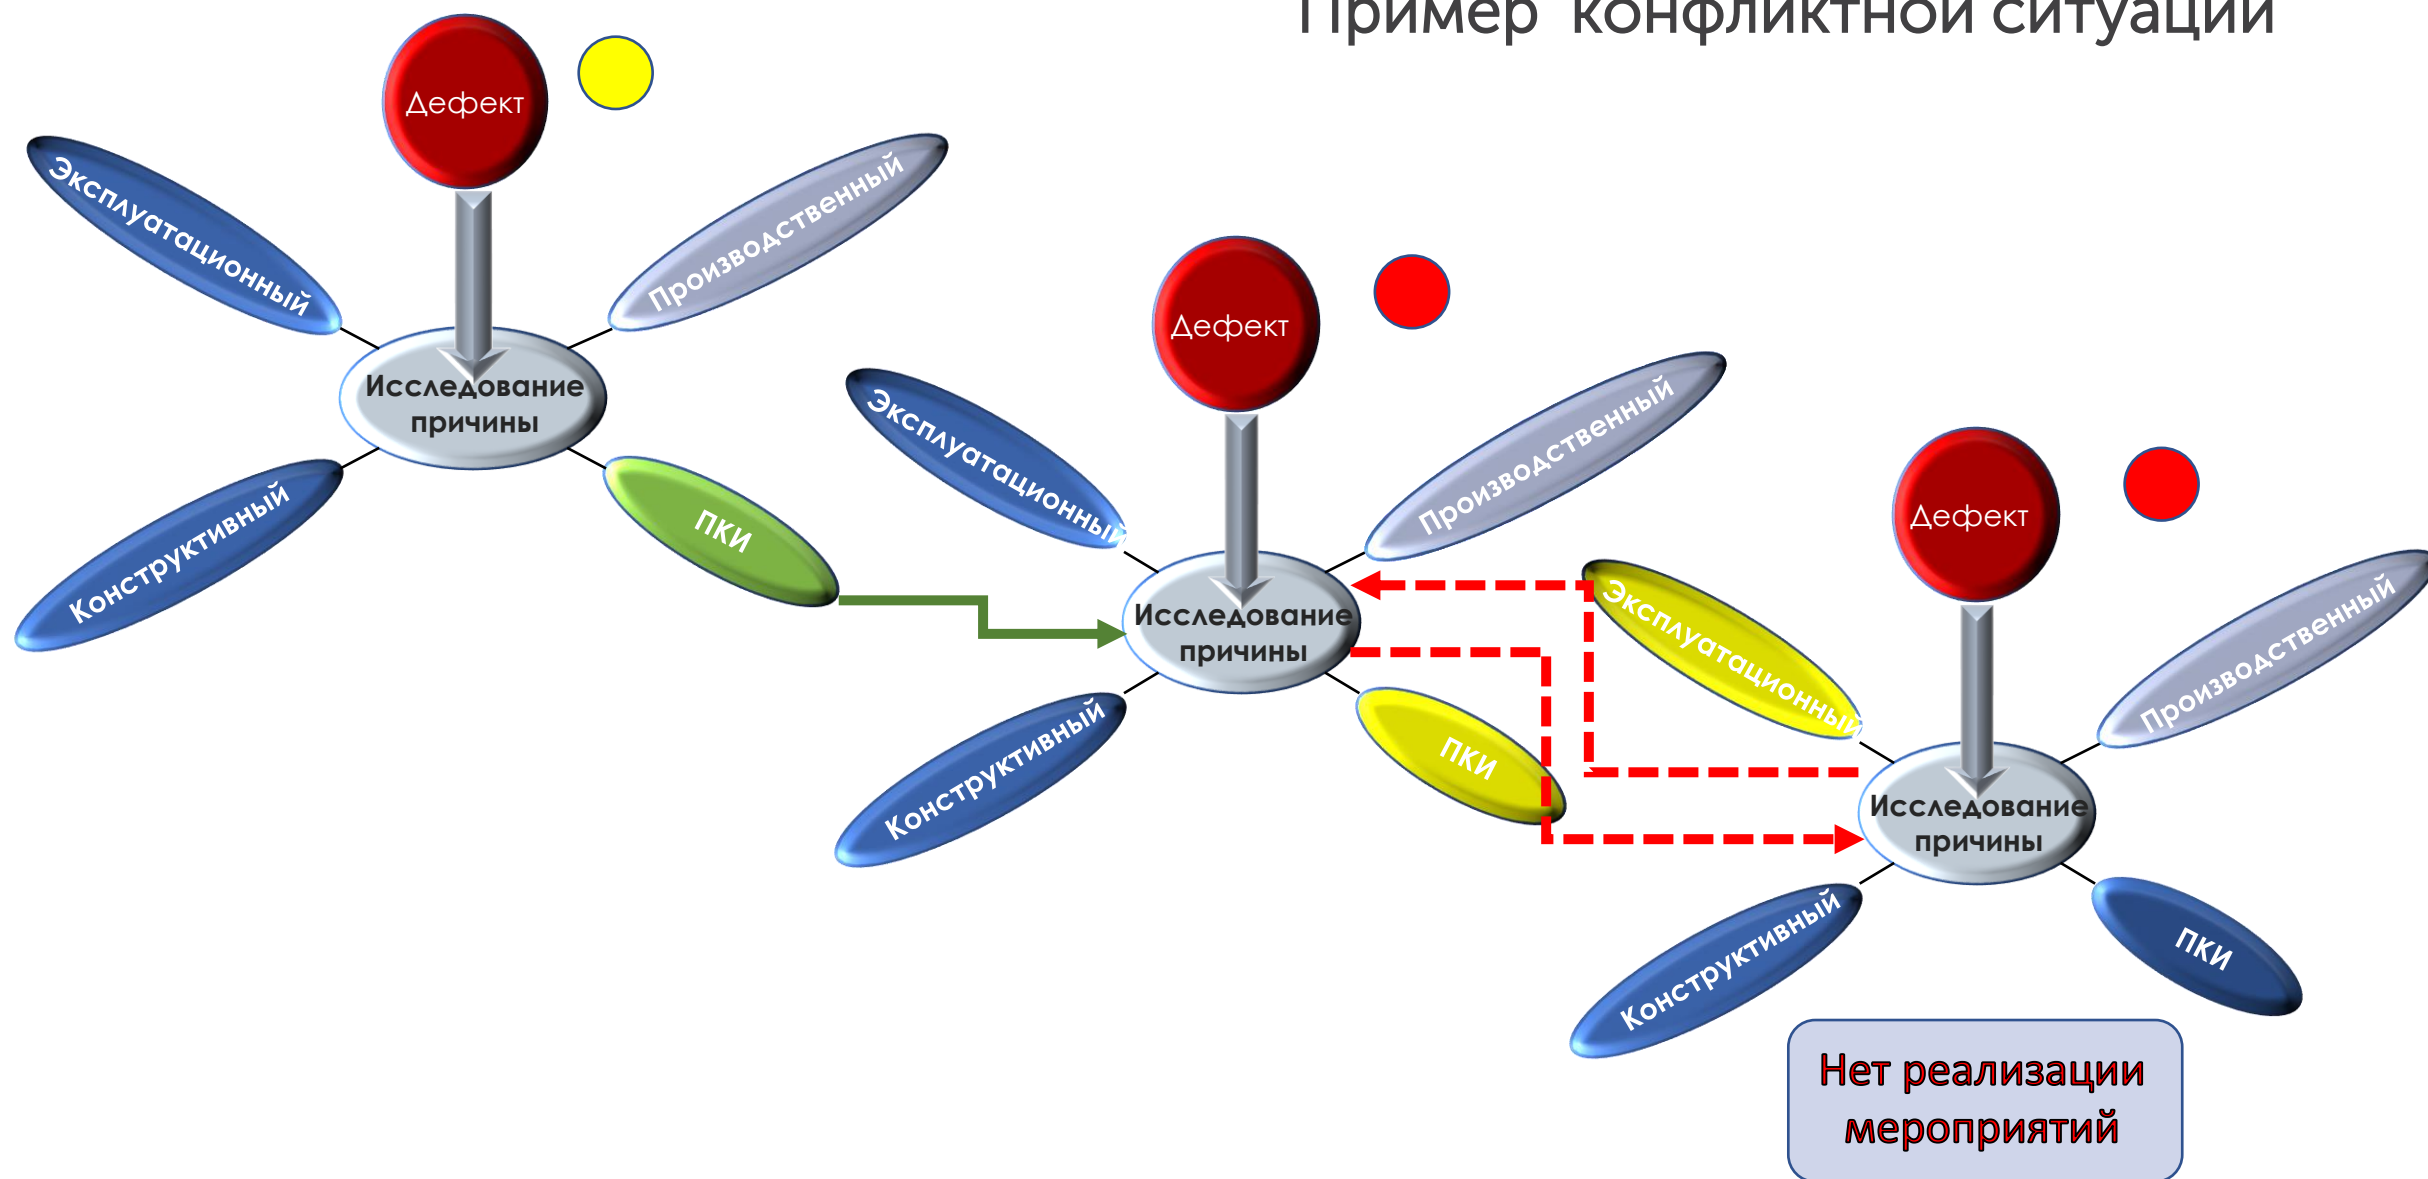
Пример конфликтной ситуации

Дефект

Эксплуатационный

Производственный

Исследование причины

Конструктивный

ПКИ

Дефект

Эксплуатационный

Производственный

Исследование причины

Конструктивный

ПКИ

Дефект

Эксплуатационный

Производственный

Исследование причины

Конструктивный

ПКИ

Нет реализации мероприятий